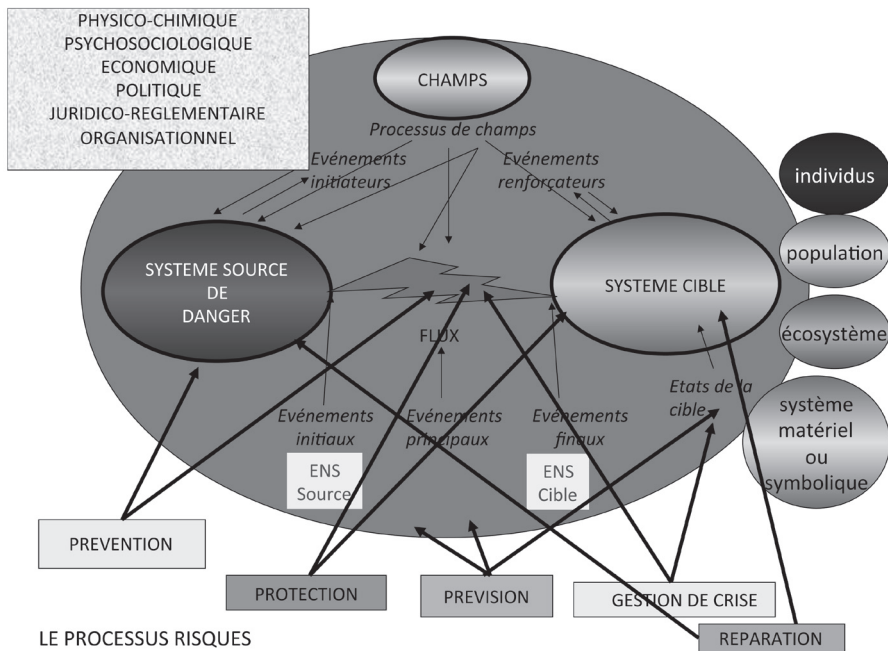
PHYSICO-CHIMIQUE
PSYCHOSOCIOLOGIQUE
ECONOMIQUE
POLITIQUE
JURIDICO-REGLEMENTAIRE
ORGANISATIONNEL

CHAMPS

Processus de champs

Evénements initiateurs

Evénements renforçateurs

individus

population

écosystème

système matériel ou symbolique

SYSTEME SOURCE DE DANGER

SYSTEME CIBLE

FLUX

Etats de la cible

Evénements initiaux

Evénements principaux

Evénements finaux

ENS Source

ENS Cible

PREVENTION

PROTECTION

PREVISION

GESTION DE CRISE

REPARATION

LE PROCESSUS RISQUES